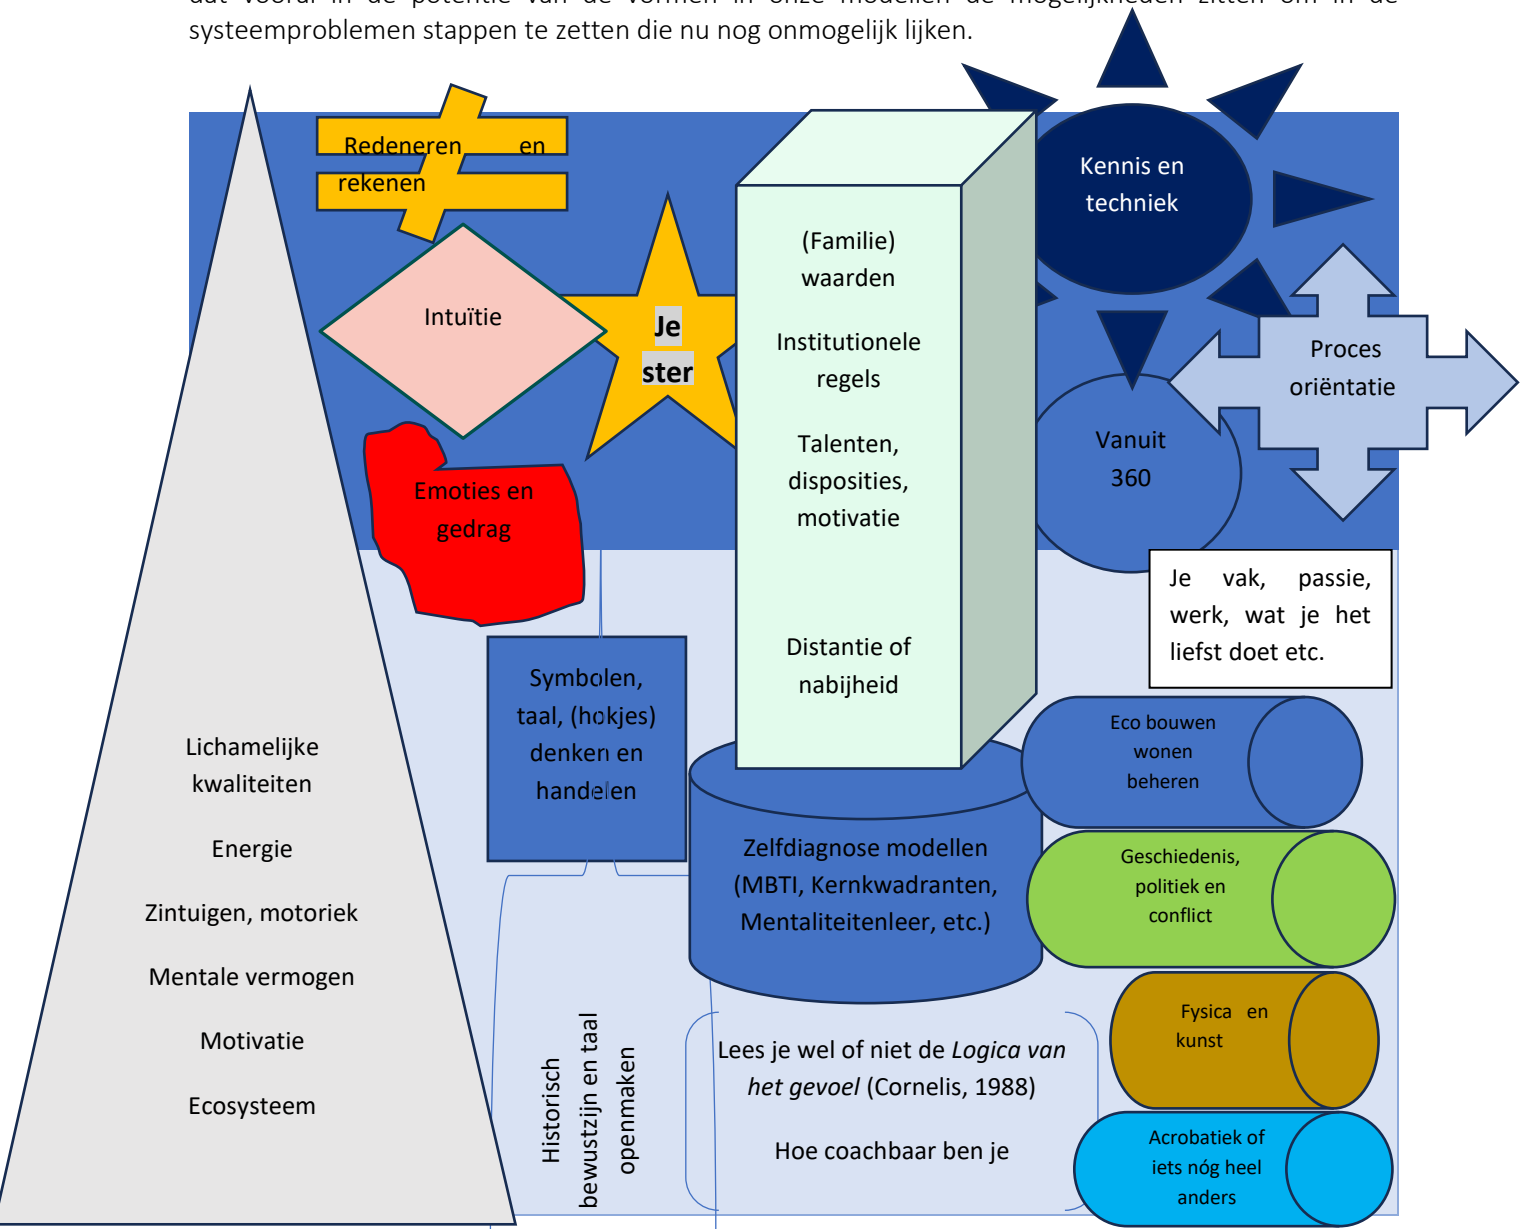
systeemproblemen stappen te zetten die nu nog onmogelijk lijken.

Redeneren en rekenen

Intuïtie

Je ster

Emoties en gedrag

(Familie) waarden

Institutionele regels

Talenten, disposities, motivatie

Distantie of nabijheid

Kennis en techniek

Vanuit 360

Proces oriëntatie

Je vak, passie, werk, wat je het liefst doet etc.

Symbolen, taal, (hokjes) denken en handelen

Zelfdiagnose modellen (MBTI, Kernkwadranten, Mentaliteitenleer, etc.)

Eco bouwen wonen beheren

Geschiedenis, politiek en conflict

Fysica en kunst

Acrobatiek of iets nóg heel anders

Lichamelijke kwaliteiten

Energie

Zintuigen, motoriek

Mentale vermogen

Motivatie

Ecosysteem

Historisch bewustzijn en taal openmaken

Lees je wel of niet de *Logica van het gevoel* (Cornelis, 1988)

Hoe coachbaar ben je